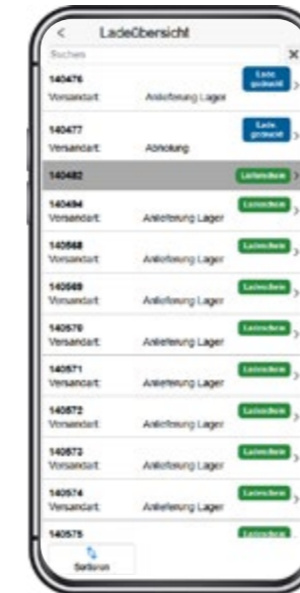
Ladeübersicht

Suchen

140476
Versandart: Anlieferung Lager
Lade gesucht

140477
Versandart: Abholung
Lade gesucht

140482
Lieferschein

140494
Versandart: Anlieferung Lager
Lieferschein

140568
Versandart: Anlieferung Lager
Lieferschein

140569
Versandart: Anlieferung Lager
Lieferschein

140570
Versandart: Anlieferung Lager
Lieferschein

140571
Versandart: Anlieferung Lager
Lieferschein

140572
Versandart: Anlieferung Lager
Lieferschein

140573
Versandart: Anlieferung Lager
Lieferschein

140574
Versandart: Anlieferung Lager
Lieferschein

140575
Lieferschein

Sortieren